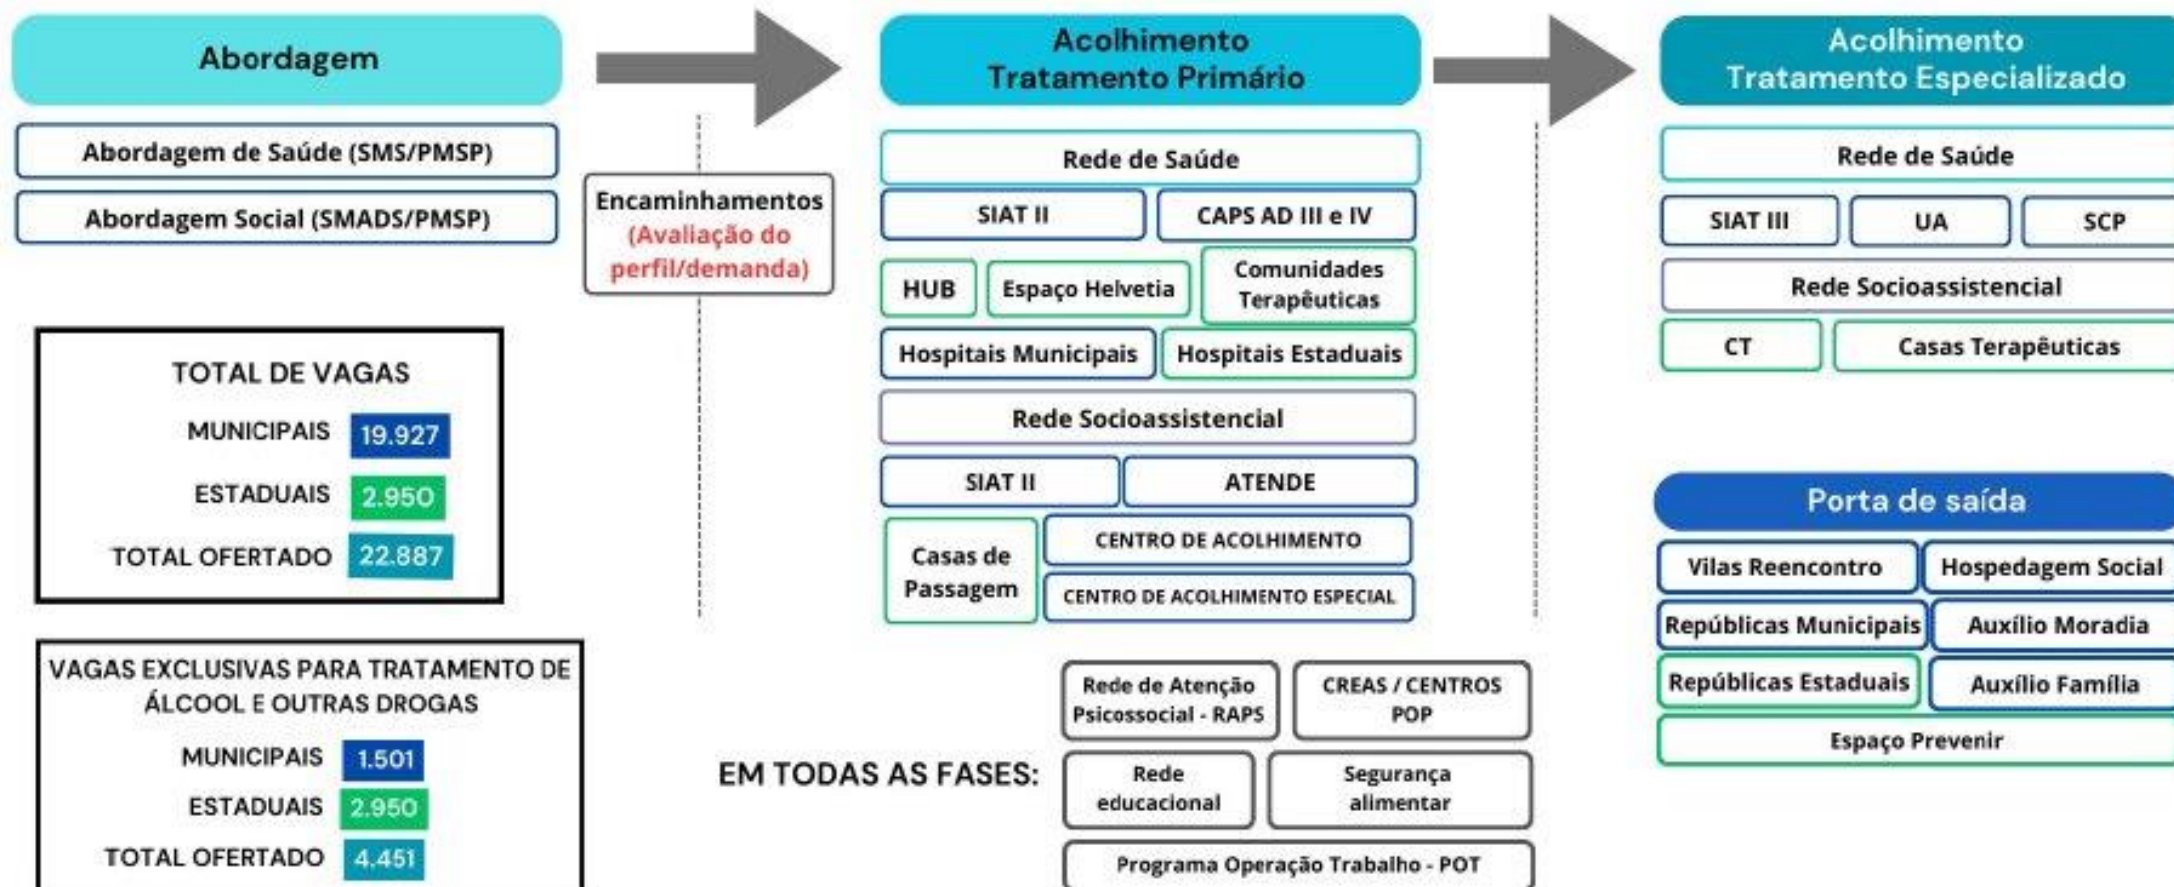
Abordagem

Abordagem de Saúde (SMS/PMSP)

Abordagem Social (SMADS/PMSP)

Encaminhamentos (Avaliação do perfil/demanda)

TOTAL DE VAGAS

| | |
|---|---|
| MUNICIPAIS | 19.927 |
| ESTADUAIS | 2.950 |
| TOTAL OFERTADO | 22.887 |

VAGAS EXCLUSIVAS PARA TRATAMENTO DE ÁLCOOL E OUTRAS DROGAS

| | |
|---|---|
| MUNICIPAIS | 1.501 |
| ESTADUAIS | 2.950 |
| TOTAL OFERTADO | 4.451 |

Acolhimento Tratamento Primário

Rede de Saúde

SIAT II

CAPS AD III e IV

HUB

Espaço Helvetia

Comunidades Terapêuticas

Hospitais Municipais

Hospitais Estaduais

Rede Socioassistencial

SIAT II

ATENDE

Casas de Passagem

CENTRO DE ACOLHIMENTO

CENTRO DE ACOLHIMENTO ESPECIAL

EM TODAS AS FASES:

Rede de Atenção Psicossocial - RAPS

CREAS / CENTROS POP

Rede educacional

Segurança alimentar

Programa Operação Trabalho - POT

Acolhimento Tratamento Especializado

Rede de Saúde

SIAT III

UA

SCP

Rede Socioassistencial

CT

Casas Terapêuticas

Porta de saída

Vilas Reencontro

Hospedagem Social

Repúblicas Municipais

Auxílio Moradia

Repúblicas Estaduais

Auxílio Família

Espaço Prevenir